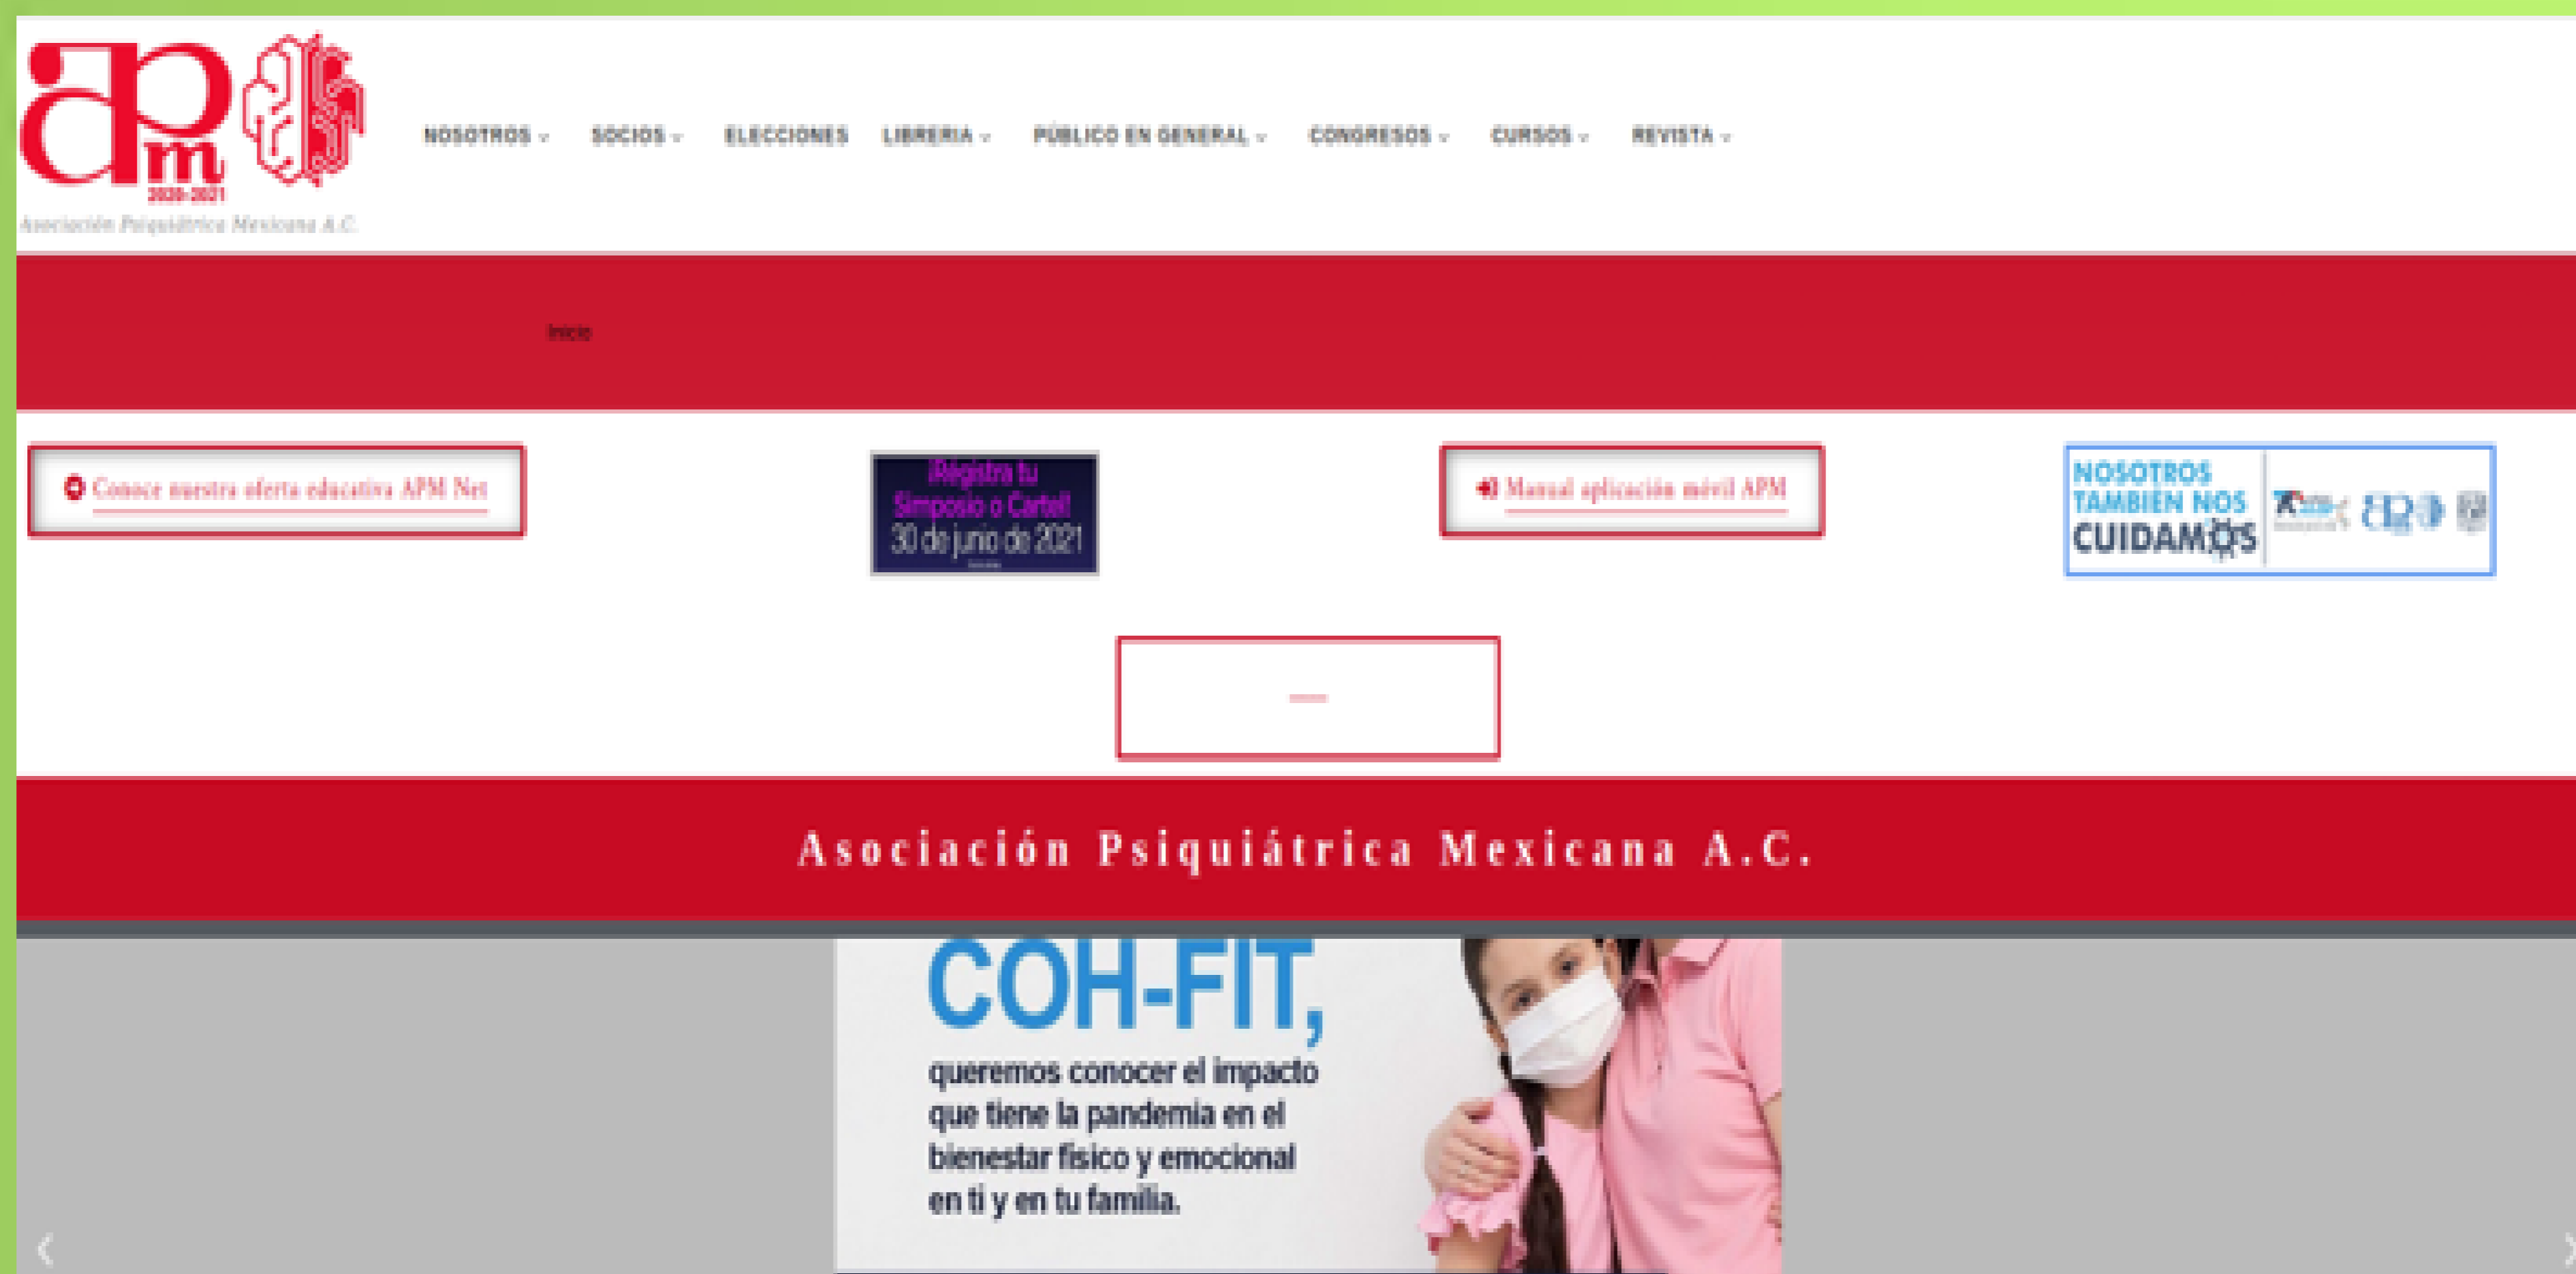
apm
2020-2021
Asociación Psiquiátrica Mexicana A.C.

NOSOTROS ⌄ SOCIOS ⌄ ELECCIONES LIBRERIA ⌄ PÚBLICO EN GENERAL ⌄ CONGRESOS ⌄ CURSOS ⌄ REVISTA ⌄

Inicio

Conoce nuestra oferta educativa APM Net

¡Registra tu Simposio o Cartel! 30 de junio de 2021

Manual aplicación móvil APM

NOSOTROS TAMBIEN NOS CUIDAMOS

Asociación Psiquiátrica Mexicana A.C.

COH-FIT,
queremos conocer el impacto que tiene la pandemia en el bienestar físico y emocional en ti y en tu familia.